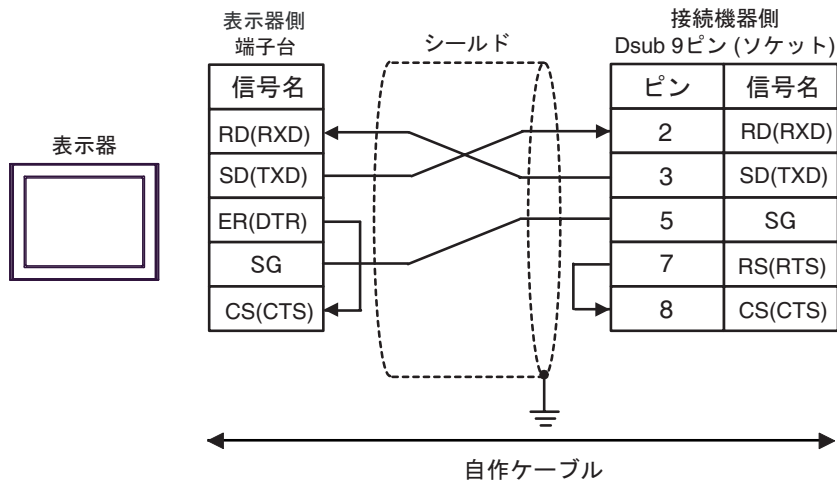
表示器側
端子台

シールド

接続機器側
Dsub 9ピン (ソケット)

表示器

| 信号名 |
|---|
| RD(RXD) |
| SD(TXD) |
| ER(DTR) |
| SG |
| CS(CTS) |

| ピン | 信号名 |
|---|---|
| 2 | RD(RXD) |
| 3 | SD(TXD) |
| 5 | SG |
| 7 | RS(RTS) |
| 8 | CS(CTS) |

自作ケーブル